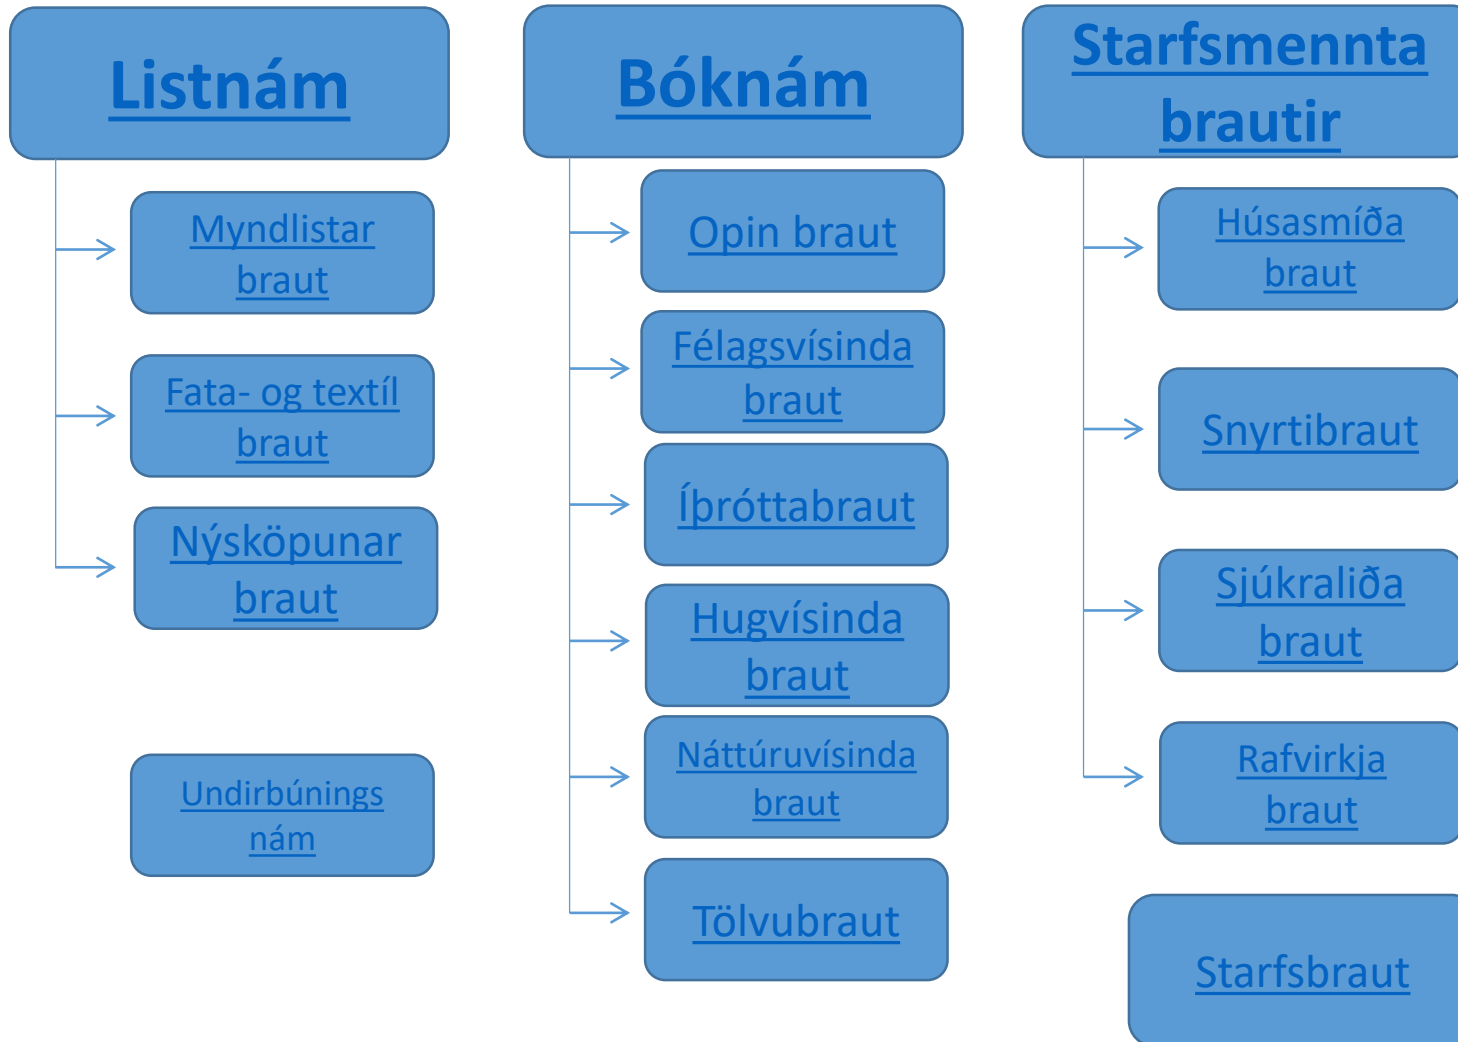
Listnám

Myndlistar braut

Fata- og textíl braut

Nýsköpunar braut

Undirbúnings nám

Bóknám

Opin braut

Félagsvísinda braut

Íþróttabraut

Hugvísinda braut

Náttúruvísinda braut

Tölvubraut

Starfsmennta brautir

Húsasmíða braut

Snyrtibraut

Sjúkraliða braut

Rafvirkja braut

Starfsbraut